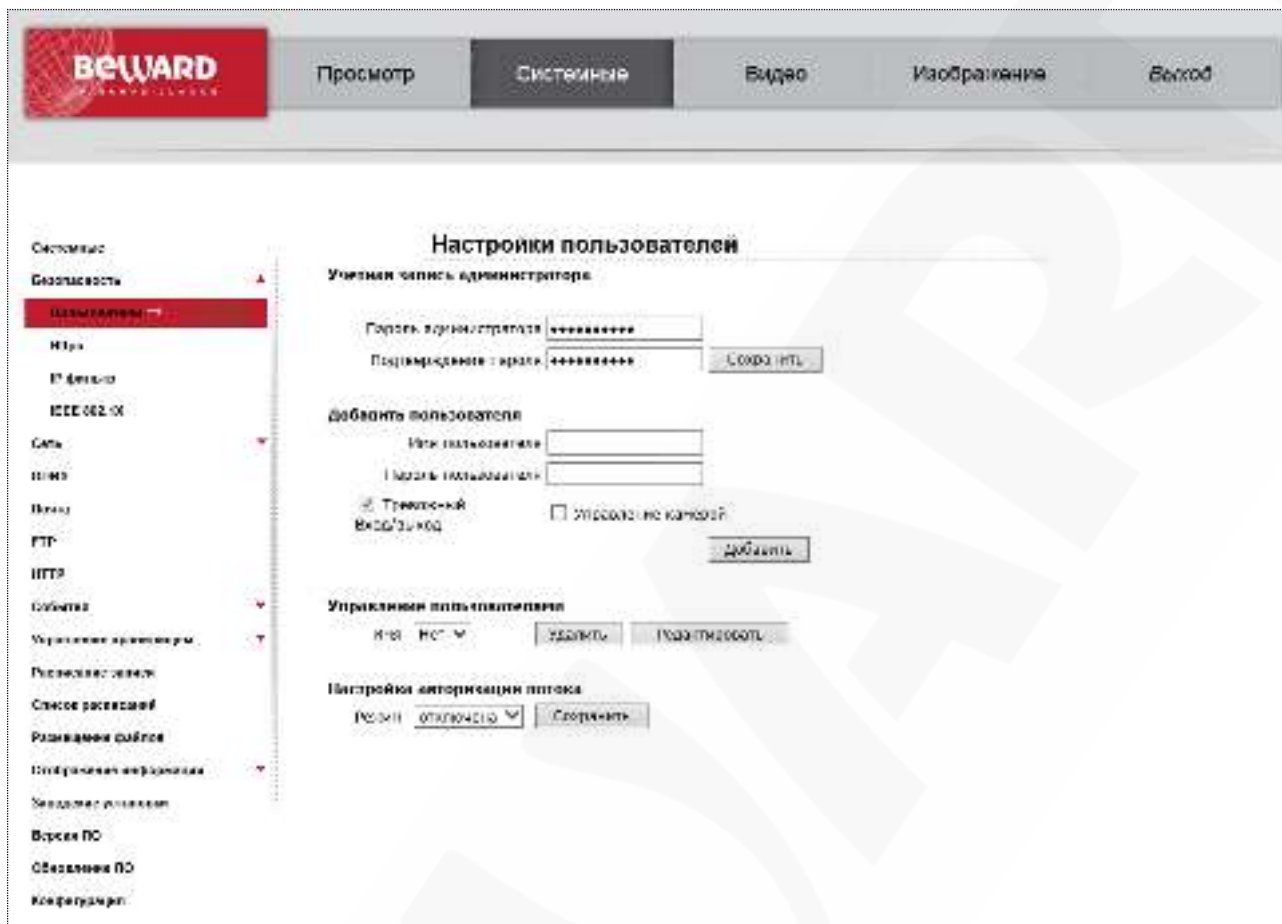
BEWARD

Просмотр

Системные

Видео

Изображение

Выход

Системные

Безопасность

Пользователи

Https

IP фильтр

IEEE 802.1X

Сеть

DDNS

Почта

FTP

HTTP

События

Управление аппаратурой

Расписание записи

Список расписаний

Размещение файлов

Отображение информации

Заводские установки

Версия ПО

Обновление ПО

Конфигурация

Настройки пользователей

Учетная запись администратора

Пароль администратора ••••••••••

Подтверждение пароля ••••••••••

Сохранить

Добавить пользователя

Имя пользователя

Пароль пользователя

Трехсторонний Видео/Звук

Управление камерой

Добавить

Управление пользователями

Имя Нет

Удалить

Редактировать

Настройка авторизации потока

Режим отключено

Сохранить